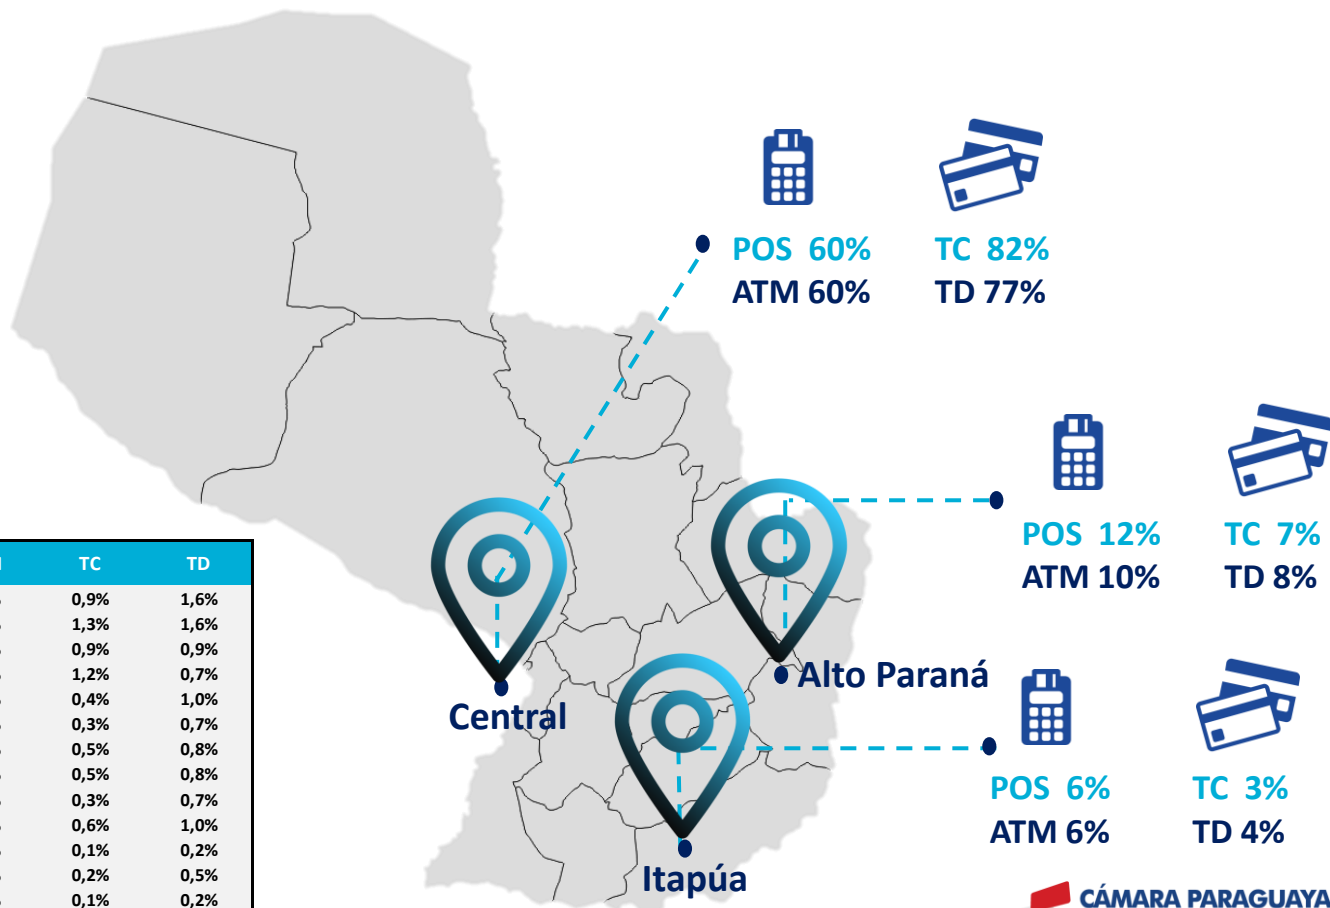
POS 60%
ATM 60%

TC 82%
TD 77%

POS 12%
ATM 10%

TC 7%
TD 8%

Alto Paraná

Central

POS 6%
ATM 6%

TC 3%
TD 4%

Itapúa

| TC | TD |
|---|---|
| 0,9% | 1,6% |
| 1,3% | 1,6% |
| 0,9% | 0,9% |
| 1,2% | 0,7% |
| 0,4% | 1,0% |
| 0,3% | 0,7% |
| 0,5% | 0,8% |
| 0,5% | 0,8% |
| 0,3% | 0,7% |
| 0,6% | 1,0% |
| 0,1% | 0,2% |
| 0,2% | 0,5% |
| 0,1% | 0,2% |

CÁMARA PARAGUAYA